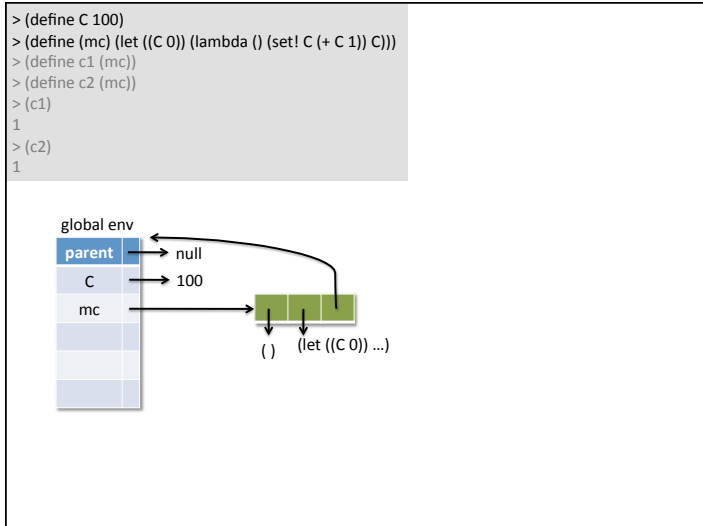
> (define C 100)
> (define (mc) (let ((C 0)) (lambda () (set! C (+ C 1)) C)))
> (define c1 (mc))
> (define c2 (mc))
> (c1)
1
> (c2)
1

global env

| parent | null |
|---|---|
| C | 100 |
| mc | |

( )

(let ((C 0)) …)